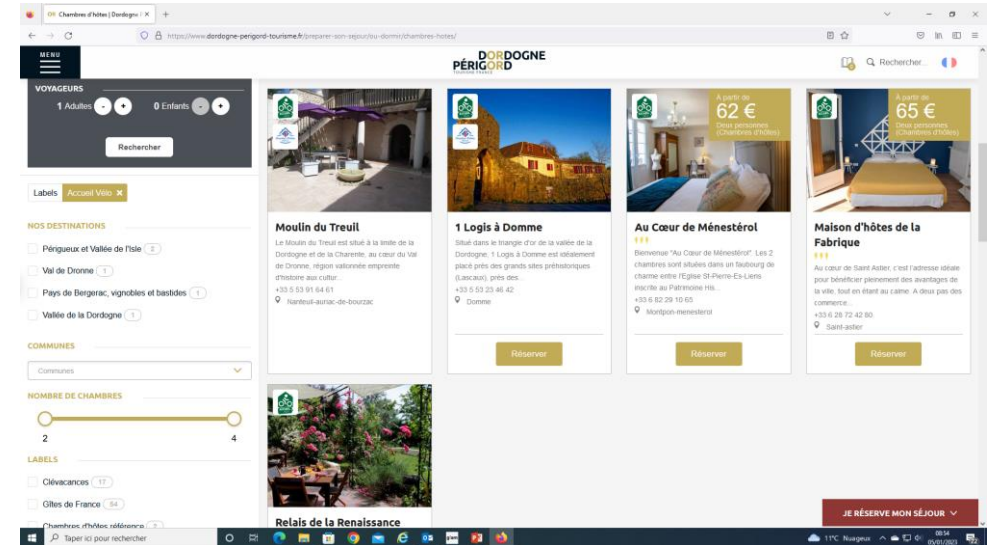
Chambres d'hôtes | Dordogne | ×

https://www.dordogne-perigord-tourisme.fr/preparer-son-sejour/ou-dormir/chambres-hotes/

MENU

DORDOGNE PÉRIGORD

Rechercher...

VOYAGEURS

1 Adultes - +

0 Enfants - +

Rechercher

Labels Accueil Vélo ×

NOS DESTINATIONS

Périgueux et Vallée de l'Isle 2

Val de Dronne 1

Pays de Bergerac, vignobles et bastides 1

Vallée de la Dordogne 1

COMMUNES

Communes

NOMBRE DE CHAMBRES

2

4

LABELS

Clévacances 17

Gîtes de France 64

Chambres d'hôtes référence 2

Moulin du Treuil

Le Moulin du Treuil est situé à la limite de la Dordogne et de la Charente, au cœur du Val de Dronne, région vallonnée empreinte d'histoire aux cultur...

+33 5 53 91 64 61

Nanteuil-auriac-de-bourzac

1 Logis à Domme

Situé dans le triangle d'or de la vallée de la Dordogne, 1 Logis à Domme est idéalement placé près des grands sites préhistoriques (Lascaux), près des...

+33 5 53 23 46 42

Domme

Réserver

À partir de

62 €

Deux personnes (Chambres d'hôtes)

Au Cœur de Ménestérol

Bienvenue "Au Cœur de Ménestérol". Les 2 chambres sont situées dans un faubourg de charme entre l'Eglise St-Pierre-Es-Liens inscrite au Patrimoine His...

+33 6 82 29 10 65

Montpon-menesterol

Réserver

À partir de

65 €

Deux personnes (Chambres d'hôtes)

Maison d'hôtes de la Fabrique

Au cœur de Saint Astier, c'est l'adresse idéale pour bénéficier pleinement des avantages de la ville, tout en étant au calme. A deux pas des commerce...

+33 6 26 72 42 80

Saint-astier

Réserver

Relais de la Renaissance

JE RÉSERVE MON SÉJOUR

Taper ici pour rechercher

11°C Nuageux

08:54

05/01/2023